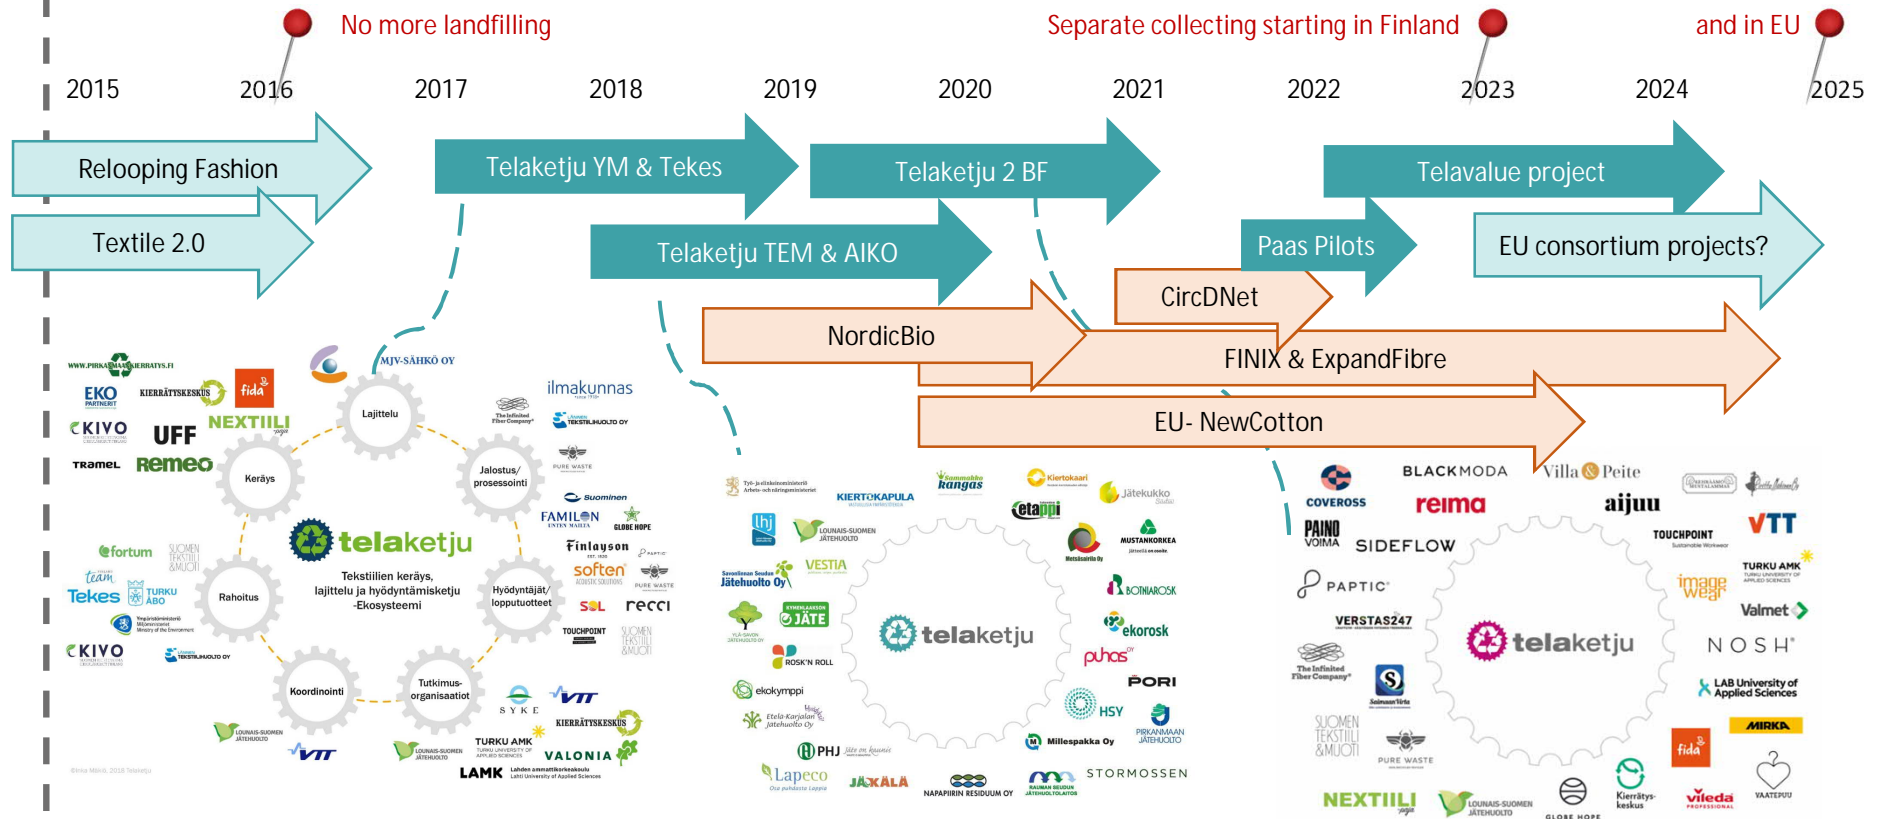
No more landfilling

Separate collecting starting in Finland

and in EU

2015 2016 2017 2018 2019 2020 2021 2022 2023 2024 2025

Relooping Fashion

Textile 2.0

Telaketju YM & Tekes

Telaketju 2 BF

Telavalue project

Telaketju TEM & AIKO

Paas Pilots

EU consortium projects?

CircDNet

NordicBio

FINIX & ExpandFibre

EU- NewCotton

WWW.PIRKANMAANKIERRATYS.FI
EKO PARTNERIT
KIERRÄTYSKESKUS
fida
KIVO
UFF
NEXTIILI
TRAMEL
Remeo
MJV-SÄHKÖ OY
Lajittelu
Keräys
Jalostus/ prosessointi
ilmakunnas
The Infinited Fiber Company
TEKSTIILIHUOLTO OY
PURE WASTE
Suominen
FAMILON
GLOBE HOPE
Finlayson
PAPTIC
soften
PURE WASTE
SOL
recci
TOUCHPOINT
SUOMEN TEKSTIILI &MUOTI
fortum
SUOMEN TEKSTIILI &MUOTI
team
Tekes
TURKU ÅBO
Rahoitus
telaketju
Tekstiilien keräys, lajittelu ja hyödyntämisketju -Ekosysteemi
Hyödyntäjät/ lopputuotteet
KIVO
TEKSTIILIHUOLTO OY
Koordinointi
Tutkimus-organisaatiot
SYKE
VTT
KIERRÄTYSKESKUS
LOUNAIS-SUOMEN JÄTEHUOLTO
VTT
LOUNAIS-SUOMEN JÄTEHUOLTO
TURKU AMK
VALONIA
LAMK

KIERTOKAPULA
Sammakko kangas
Kiertokaari
etappi
Jätekukko
lhj
LOUNAIS-SUOMEN JÄTEHUOLTO
MUSTANKORKEA
Savonlinnan Seudun Jätehuolto Oy
VESTIA
Metsäsairila Oy
BOTNIAROSK
JÄTE
ekorosk
ROSK'N ROLL
telaketju
puhas
PORI
ekokymppi
Etelä-Karjalan Jätehuolto Oy
HSY
PIRKANMAAN JÄTEHUOLTO
Millespakka Oy
PHJ
Lapeco
JÄKÄLÄ
NAPAPIIRIN RESIDUUM OY
STORMOSSEN

COVEROSS
BLACKMODA
Villa Peite
reima
aijuu
VTT
PAINO VOIMA
SIDEFLOW
TOUCHPOINT
TURKU AMK
PAPTIC
image wear
Valmet
VERSTAS247
telaketju
The Infinited Fiber Company
NOSH
LAB University of Applied Sciences
SUOMEN TEKSTIILI &MUOTI
PURE WASTE
MIRKA
fida
NEXTIILI
LOUNAIS-SUOMEN JÄTEHUOLTO
GLOBE HOPE
Kierrätyskeskus
vileda
VAATEPUU